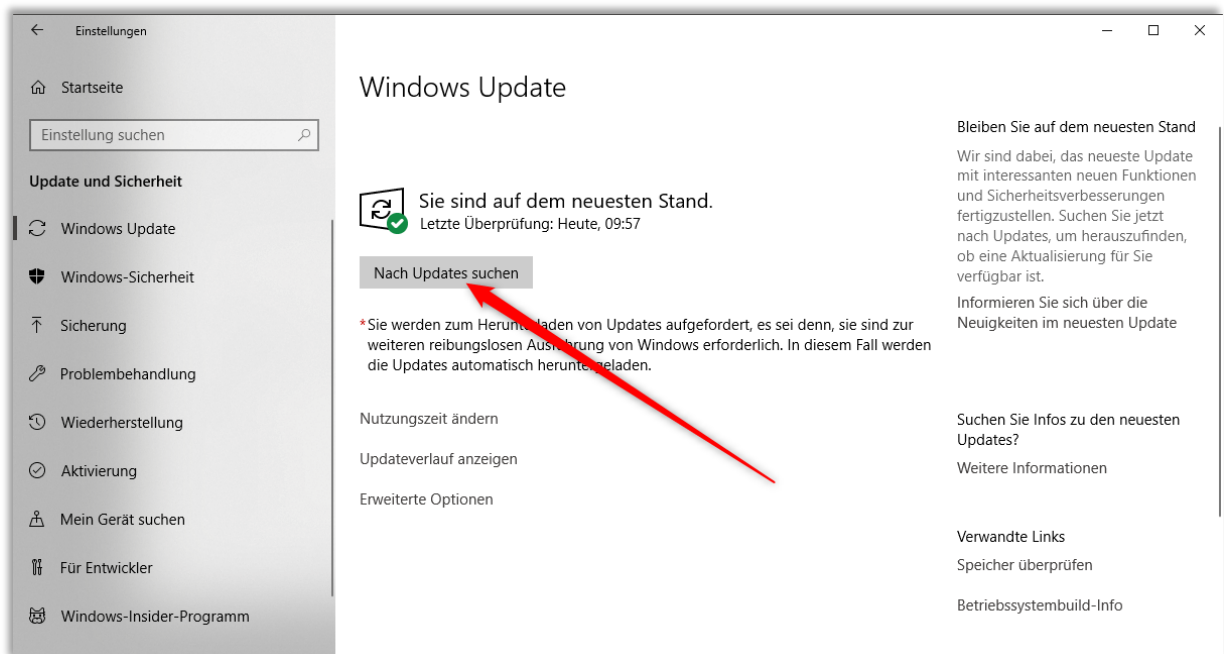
Einstellungen

Startseite

Einstellung suchen

Update und Sicherheit

Windows Update

Windows-Sicherheit

Sicherung

Problembehandlung

Wiederherstellung

Aktivierung

Mein Gerät suchen

Für Entwickler

Windows-Insider-Programm

Windows Update

Sie sind auf dem neuesten Stand.
Letzte Überprüfung: Heute, 09:57

Nach Updates suchen

*Sie werden zum Herunt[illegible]laden von Updates aufgefordert, es sei denn, sie sind zur weiteren reibungslosen Aus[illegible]hrung von Windows erforderlich. In diesem Fall werden die Updates automatisch herunte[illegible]geladen.

Nutzungszeit ändern

Updateverlauf anzeigen

Erweiterte Optionen

Bleiben Sie auf dem neuesten Stand

Wir sind dabei, das neueste Update mit interessanten neuen Funktionen und Sicherheitsverbesserungen fertigzustellen. Suchen Sie jetzt nach Updates, um herauszufinden, ob eine Aktualisierung für Sie verfügbar ist.

Informieren Sie sich über die Neuigkeiten im neuesten Update

Suchen Sie Infos zu den neuesten Updates?

Weitere Informationen

Verwandte Links

Speicher überprüfen

Betriebssystembuild-Info